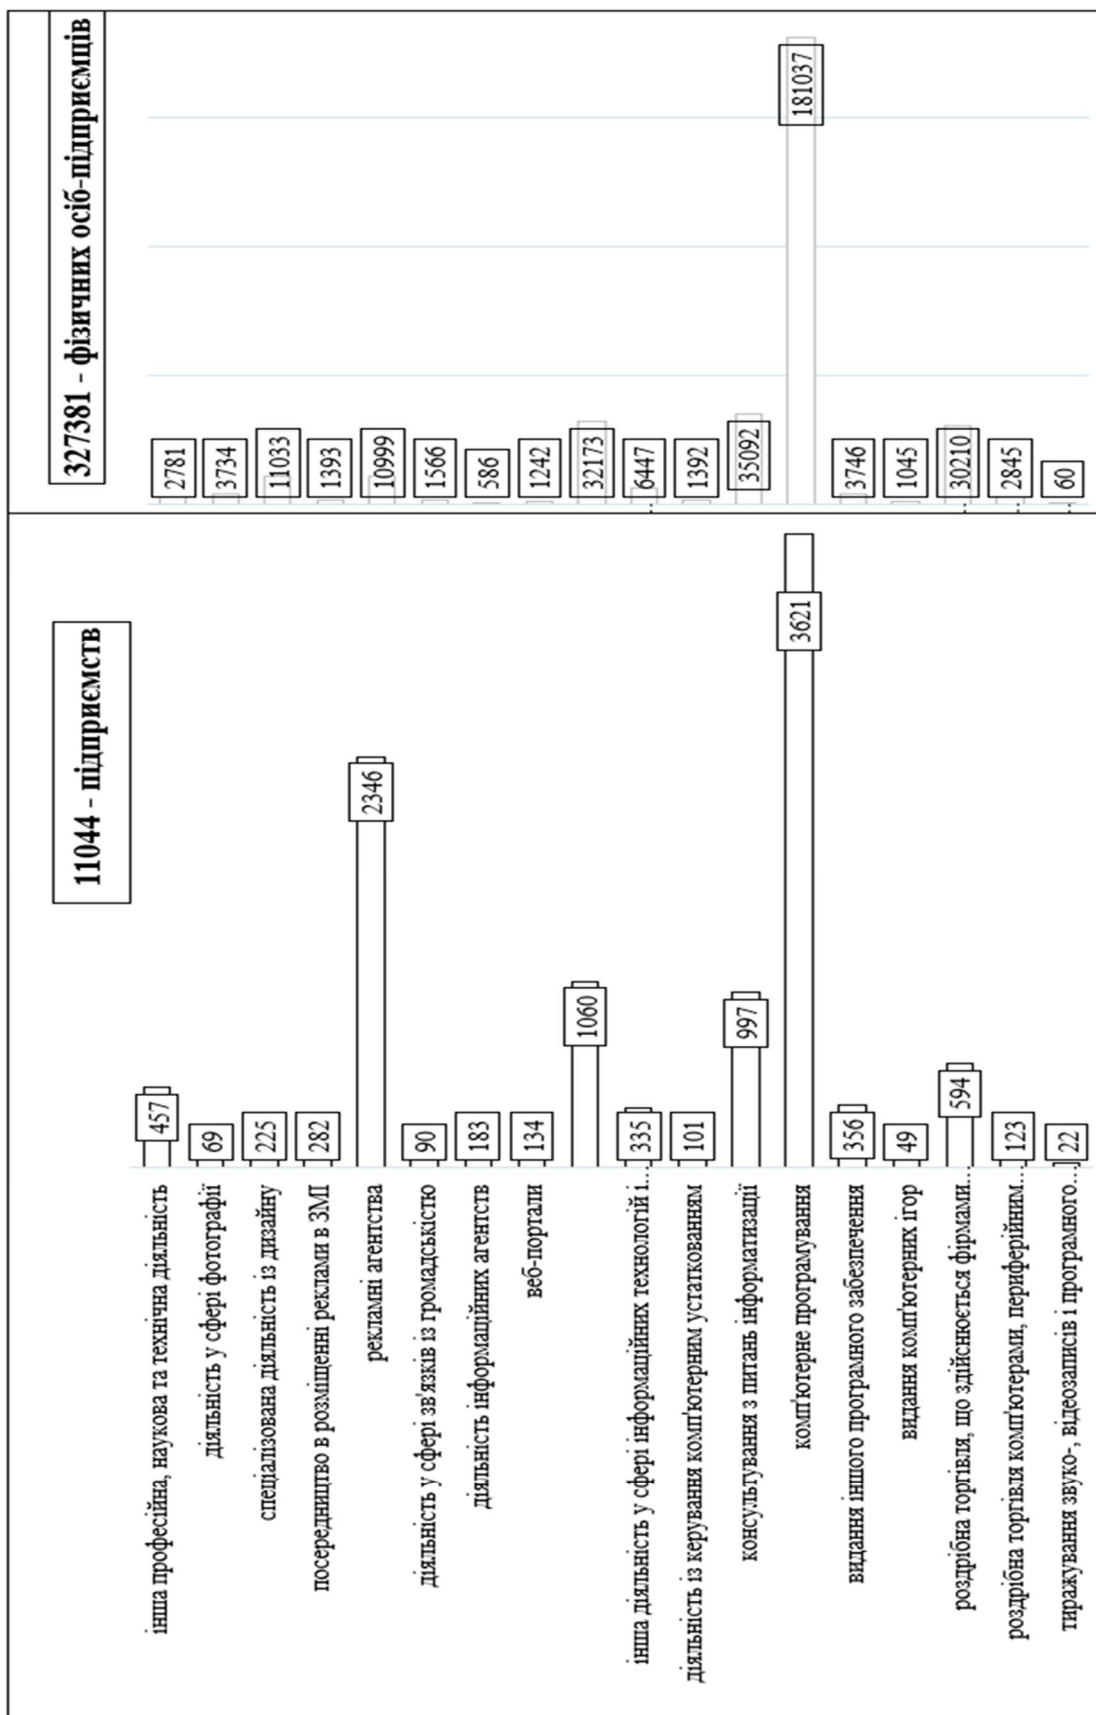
11044 - підприємств

327381 - фізичних осіб-підприємців

| | підприємств | фізичних осіб-підприємців |
|---|---|---|
| інша професійна, наукова та технічна діяльність | 457 | 2781 |
| діяльність у сфері фотографії | 69 | 3734 |
| спеціалізована діяльність із дизайну | 225 | 11033 |
| посередництво в розміщенні реклами в ЗМІ | 282 | 1393 |
| рекламні агентства | 2346 | 10999 |
| діяльність у сфері зв'язків із громадськістю | 90 | 1566 |
| діяльність інформаційних агентств | 183 | 586 |
| веб-портали | 134 | 1242 |
| | 1060 | 32173 |
| інша діяльність у сфері інформаційних технологій і... | 335 | 6447 |
| діяльність із керування комп'ютерним устаткованням | 101 | 1392 |
| консультування з питань інформатизації | 997 | 35092 |
| комп'ютерне програмування | 3621 | 181037 |
| видання іншого програмного забезпечення | 356 | 3746 |
| видання комп'ютерних ігор | 49 | 1045 |
| роздрібна торгівля, що здійснюється фірмами... | 594 | 30210 |
| роздрібна торгівля комп'ютерами, периферійним... | 123 | 2845 |
| тиражування звуко-, відеозаписів і програмного... | 22 | 60 |